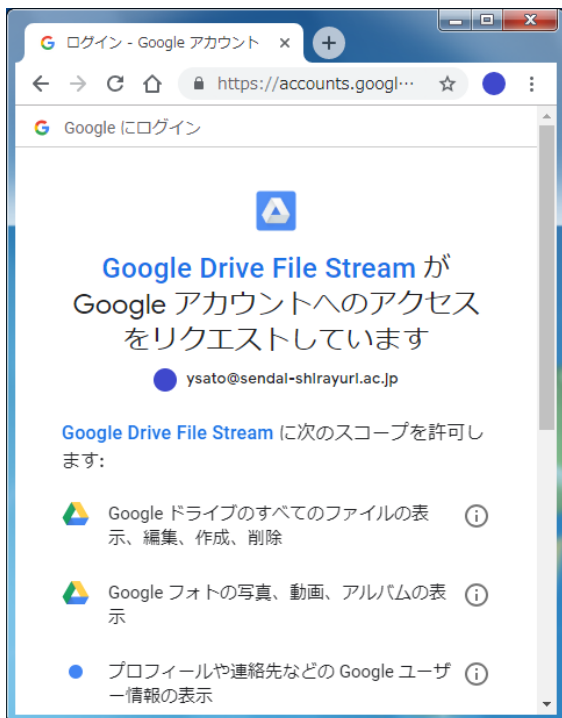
ログイン - Google アカウント ×

https://accounts.googl···

Google にログイン

Google Drive File Stream が Google アカウントへのアクセスをリクエストしています

ysato@sendai-shirayuri.ac.jp

Google Drive File Stream に次のスコープを許可します:

Google ドライブのすべてのファイルの表示、編集、作成、削除

Google フォトの写真、動画、アルバムの表示

プロフィールや連絡先などの Google ユーザー情報の表示